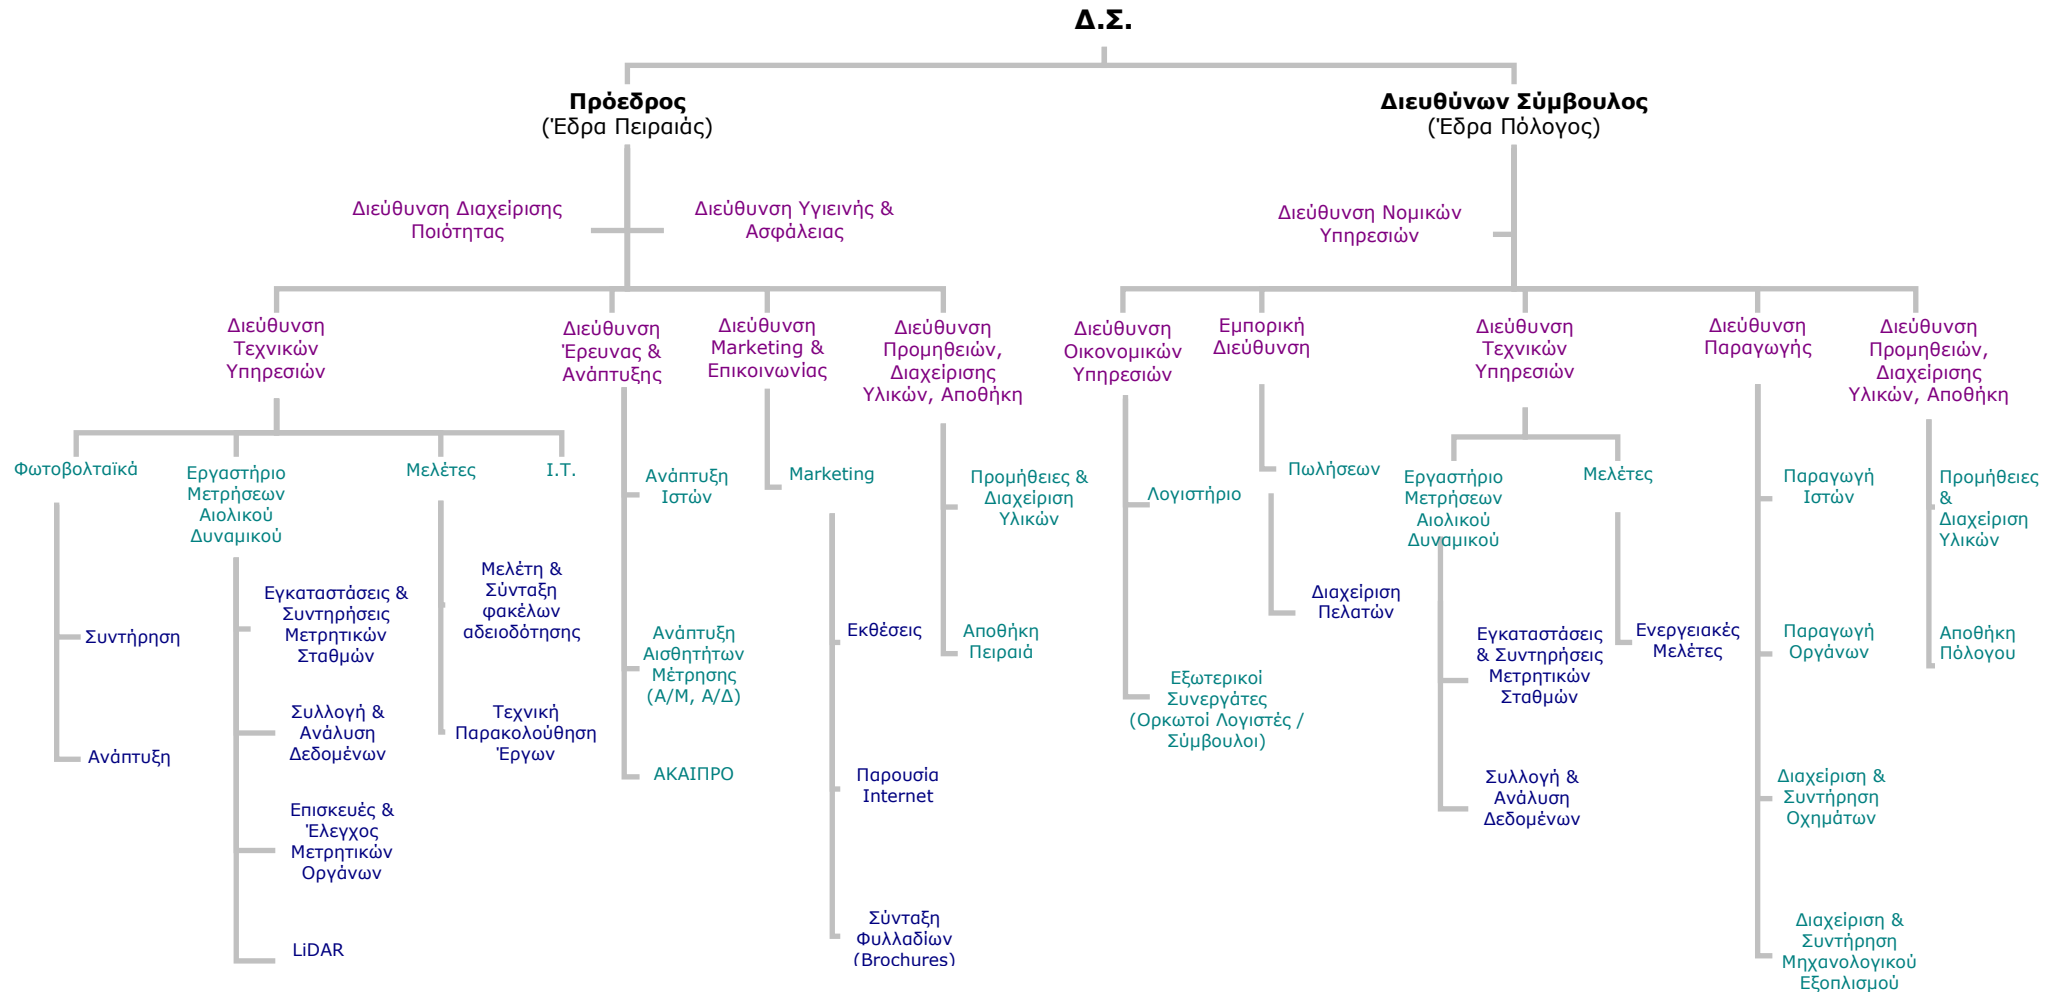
Δ.Σ.

Πρόεδρος
(Έδρα Πειραιάς)

Διευθύνων Σύμβουλος
(Έδρα Πόλογος)

Διεύθυνση Διαχείρισης Ποιότητας

Διεύθυνση Υγιεινής & Ασφάλειας

Διεύθυνση Νομικών Υπηρεσιών

Διεύθυνση Τεχνικών Υπηρεσιών

Φωτοβολταϊκά

Συντήρηση

Ανάπτυξη

Εργαστήριο Μετρήσεων Αιολικού Δυναμικού

Εγκαταστάσεις & Συντηρήσεις Μετρητικών Σταθμών

Συλλογή & Ανάλυση Δεδομένων

Επισκευές & Έλεγχος Μετρητικών Οργάνων

LiDAR

Μελέτες

Μελέτη & Σύνταξη φακέλων αδειοδότησης

Τεχνική Παρακολούθηση Έργων

I.T.

Διεύθυνση Έρευνας & Ανάπτυξης

Ανάπτυξη Ιστών

Ανάπτυξη Αισθητήτων Μέτρησης (Α/Μ, Α/Δ)

ΑΚΑΙΠΡΟ

Διεύθυνση Marketing & Επικοινωνίας

Marketing

Εκθέσεις

Παρουσία Internet

Σύνταξη Φυλλαδίων (Brochures)

Διεύθυνση Προμηθειών, Διαχείρισης Υλικών, Αποθήκη

Προμήθειες & Διαχείριση Υλικών

Αποθήκη Πειραιά

Διεύθυνση Οικονομικών Υπηρεσιών

Λογιστήριο

Εξωτερικοί Συνεργάτες (Ορκωτοί Λογιστές / Σύμβουλοι)

Εμπορική Διεύθυνση

Πωλήσεων

Διαχείριση Πελατών

Διεύθυνση Τεχνικών Υπηρεσιών

Εργαστήριο Μετρήσεων Αιολικού Δυναμικού

Εγκαταστάσεις & Συντηρήσεις Μετρητικών Σταθμών

Συλλογή & Ανάλυση Δεδομένων

Μελέτες

Ενεργειακές Μελέτες

Διεύθυνση Παραγωγής

Παραγωγή Ιστών

Παραγωγή Οργάνων

Διαχείριση & Συντήρηση Οχημάτων

Διαχείριση & Συντήρηση Μηχανολογικού Εξοπλισμού

Διεύθυνση Προμηθειών, Διαχείρισης Υλικών, Αποθήκη

Προμήθειες & Διαχείριση Υλικών

Αποθήκη Πόλογου